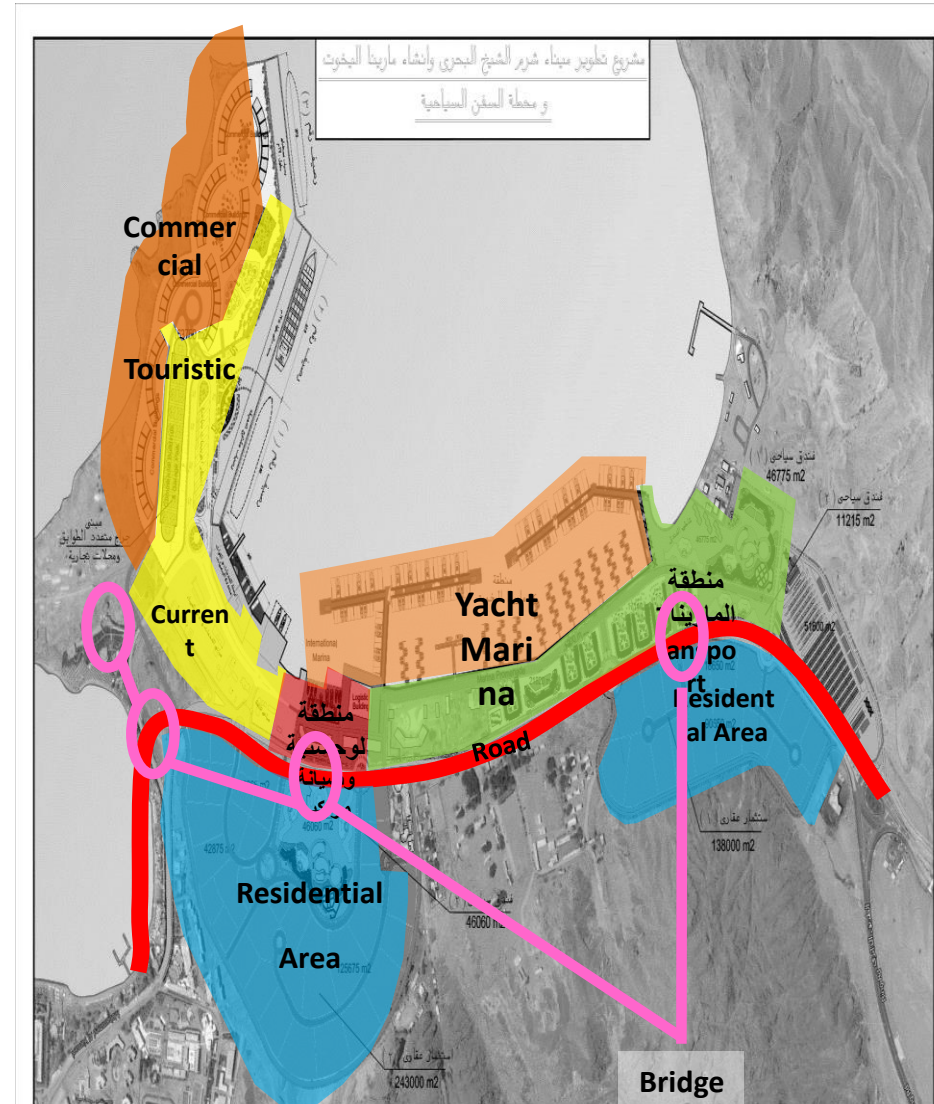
مشروع تطوير ميناء شرم الشيخ البحري وانشاء مارينا اليخوت و محطة السفن السياحية

Commercial

Touristic

Current

Yacht Marina

Road

منطقة لوجستية وصيانة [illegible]

منطقة المارينا

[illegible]anpo rt

Residential Area

Residential Area

Bridge

International Marina

Logistic Building

فندق سياحي
46775 m2

فندق سياحي (٢)
11215 m2

51600 m2

استثمار عقاري (١)
138000 m2

46060 m2

46060 m2

42875 m2

25675 m2

استثمار عقاري
243000 m2

ميناء متعدد الأغراض ومحلات تجارية